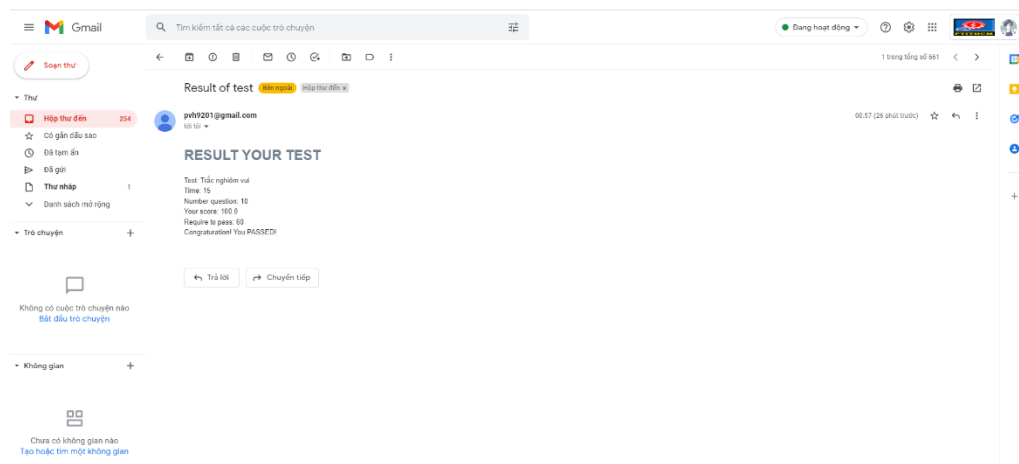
Gmail

Tìm kiếm tất cả các cuộc trò chuyện

Đang hoạt động

Soạn thư

Thư

Hộp thư đến 254

Có gắn dấu sao

Đã tạm ẩn

Đã gửi

Thư nháp 1

Danh sách mở rộng

Trò chuyện

Không có cuộc trò chuyện nào
Bắt đầu trò chuyện

Không gian

Chưa có không gian nào
Tạo hoặc tìm một không gian

1 trong tổng số 661

Result of test Bên ngoài Hộp thư đến ×

pvh9201@gmail.com
tới tôi

00:57 (26 phút trước)

RESULT YOUR TEST

Test: Trắc nghiệm vui
Time: 15
Number question: 10
Your score: 100.0
Require to pass: 60
Congraturation! You PASSED!

Trả lời

Chuyển tiếp